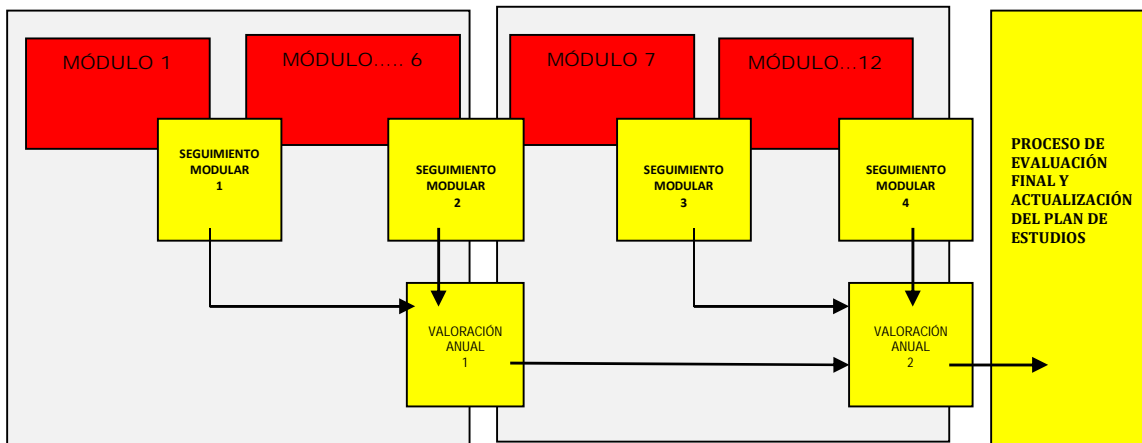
MÓDULO 1

MÓDULO..... 6

MÓDULO 7

MÓDULO...12

SEGUIMIENTO MODULAR 1

SEGUIMIENTO MODULAR 2

SEGUIMIENTO MODULAR 3

SEGUIMIENTO MODULAR 4

PROCESO DE EVALUACIÓN FINAL Y ACTUALIZACIÓN DEL PLAN DE ESTUDIOS

VALORACIÓN ANUAL 1

VALORACIÓN ANUAL 2